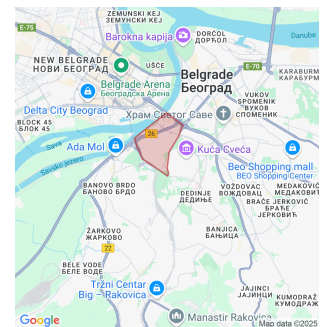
ZEMUNSKI KEJ
ЗЕМУНСКИ КЕЈ
E-75
Barokna kapija
DORĆOL
ДОРЋОЛ
Danube
NEW BELGRADE
НОВИ БЕОГРАД
UŠĆE
Belgrade
Београд
E-70
KARABURMA
КАРАБУРМА
Belgrade Arena
Београдска Арена
VUKOV SPOMENIK
ВУКОВ СПОМЕНИК
Delta City Beograd
Храм Светог Саве
BLOCK 45
БЛОК 45
26
Sava
Ada Mol
Kuća Cveća
Savsko jezero
Beo Shopping mall
BEO Shopping Center
BANOVO BRDO
БАНОВО БРДО
DEDINJE
ДЕДИЊЕ
VOŽDOVAC
ВОЖДОВАЦ
MEDAKOVIĆ
МЕДАКОВИЋ
BRACE JERKOVIĆ
БРАЋЕ ЈЕРКОВИЋ
ŽARKOVO
ЖАРКОВО
BANJICA
БАЊИЦА
22
BELE VODE
БЕЛЕ ВОДЕ
Tržni Centar Big – Rakovica
JAJINCI
ЈАЈИНЦИ
KUMODRAŽ
КУМОДРАЖ
Manastir Rakovica
Google
Map data ©2025